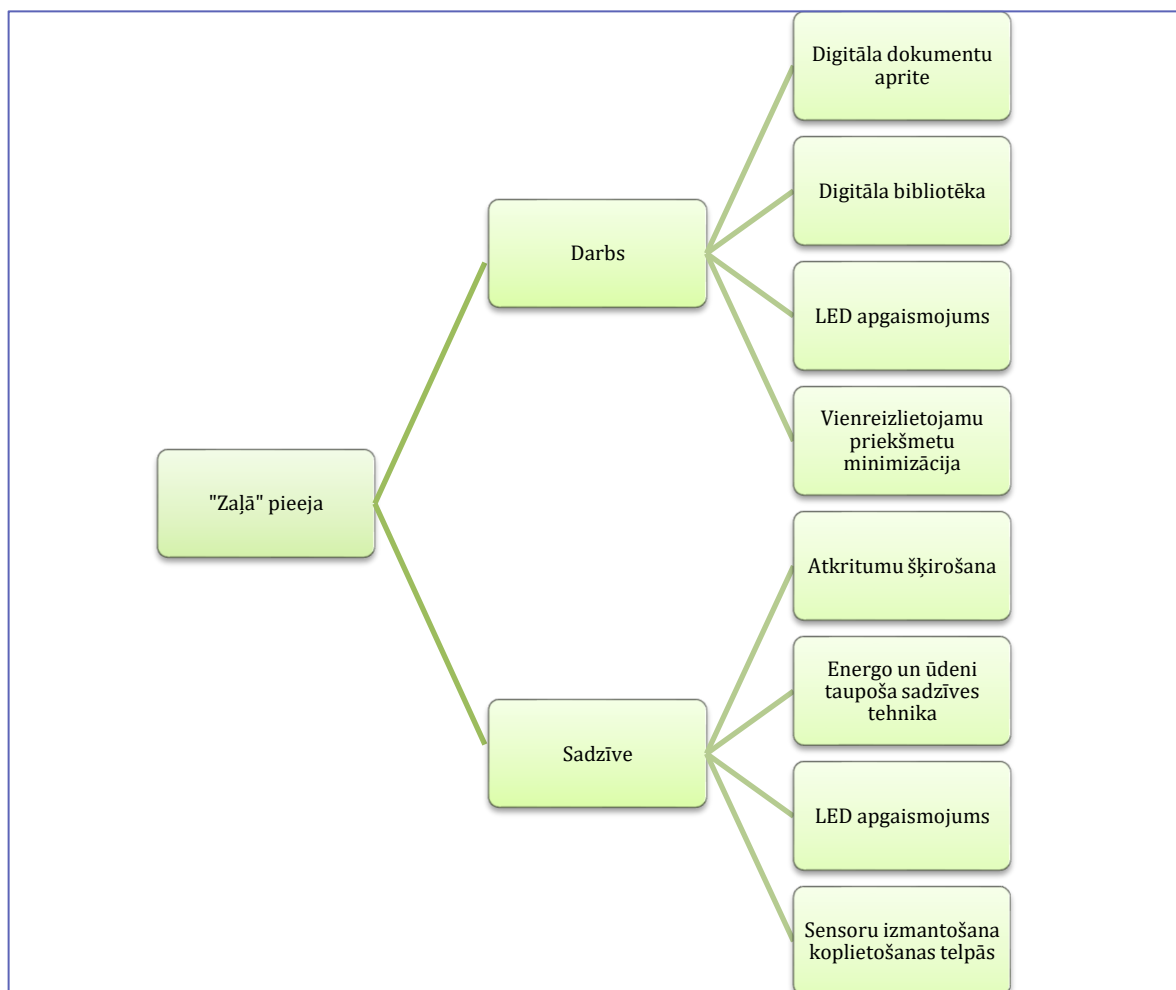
"Zaļā" pieeja

Darbs

Digitāla dokumentu aprite

Digitāla bibliotēka

LED apgaismojums

Vienreizlietojamu priekšmetu minimizācija

Sadzīve

Atkritumu šķirošana

Energo un ūdeni taupoša sadzīves tehnika

LED apgaismojums

Sensoru izmantošana koplietošanas telpās